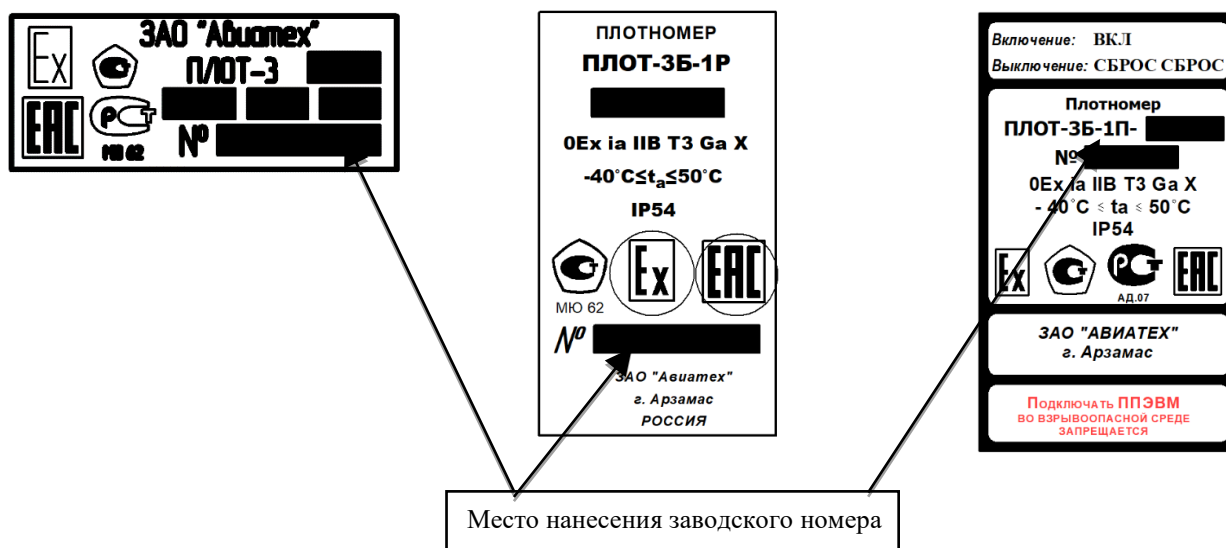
Ex
ЗАО "Авиатех"
ПЛОТ-3
EAC
PCT
МЮ 62
№

ПЛОТНОМЕР
ПЛОТ-3Б-1Р
0Ex ia IIB T3 Ga X
-40°C≤$t_a$≤50°C
IP54
МЮ 62
Ex
EAC
№
ЗАО "Авиатех"
г. Арзамас
РОССИЯ

Включение: ВКЛ
Выключение: СБРОС СБРОС
Плотномер
ПЛОТ-3Б-1П-
№
0Ex ia IIB T3 Ga X
- 40°C ≤ ta ≤ 50°C
IP54
Ex
PCT
АД.07
EAC
ЗАО "АВИАТЕХ"
г. Арзамас
Подключать ППЭВМ
ВО ВЗРЫВООПАСНОЙ СРЕДЕ
ЗАПРЕЩАЕТСЯ

Место нанесения заводского номера